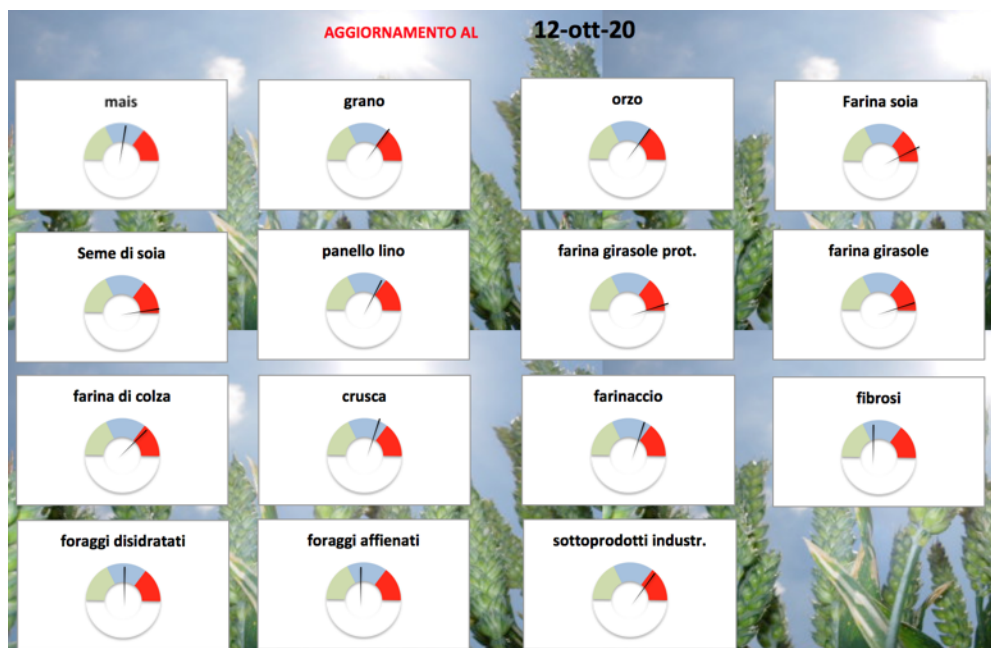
AGGIORNAMENTO AL 12-ott-20

mais

grano

orzo

Farina soia

Seme di soia

panello lino

farina girasole prot.

farina girasole

farina di colza

crusca

farinaccio

fibrosi

foraggi disidratati

foraggi affienati

sottoprodotti industr.